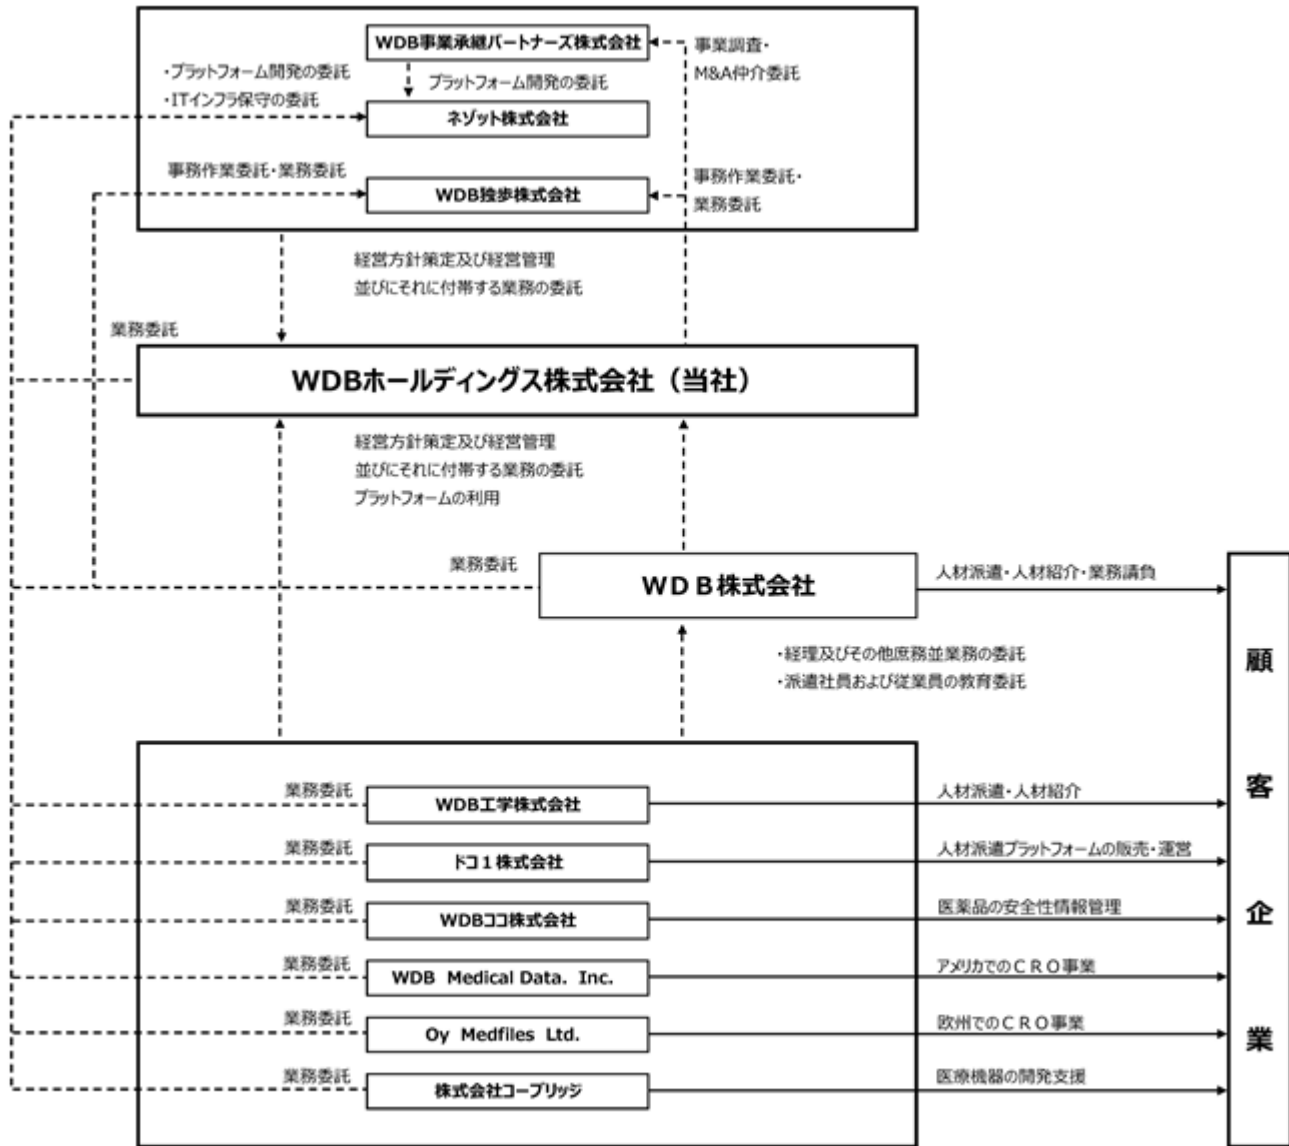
WDB事業承継パートナーズ株式会社

事業調査・
M&A仲介委託

・プラットフォーム開発の委託
・ITインフラ保守の委託

プラットフォーム開発の委託

ネゾット株式会社

事務作業委託・業務委託

WDB独歩株式会社

事務作業委託・
業務委託

経営方針策定及び経営管理
並びにそれに付帯する業務の委託

業務委託

WDBホールディングス株式会社（当社）

経営方針策定及び経営管理
並びにそれに付帯する業務の委託
プラットフォームの利用

業務委託

WＤＢ株式会社

人材派遣・人材紹介・業務請負

・経理及びその他庶務並業務の委託
・派遣社員および従業員の教育委託

顧
客
企
業

業務委託
WDB工学株式会社
人材派遣・人材紹介

業務委託
ドコ１株式会社
人材派遣プラットフォームの販売・運営

業務委託
WDBココ株式会社
医薬品の安全性情報管理

業務委託
WDB Medical Data. Inc.
アメリカでのＣＲＯ事業

業務委託
Oy Medfiles Ltd.
欧州でのＣＲＯ事業

業務委託
株式会社コーブリッジ
医療機器の開発支援